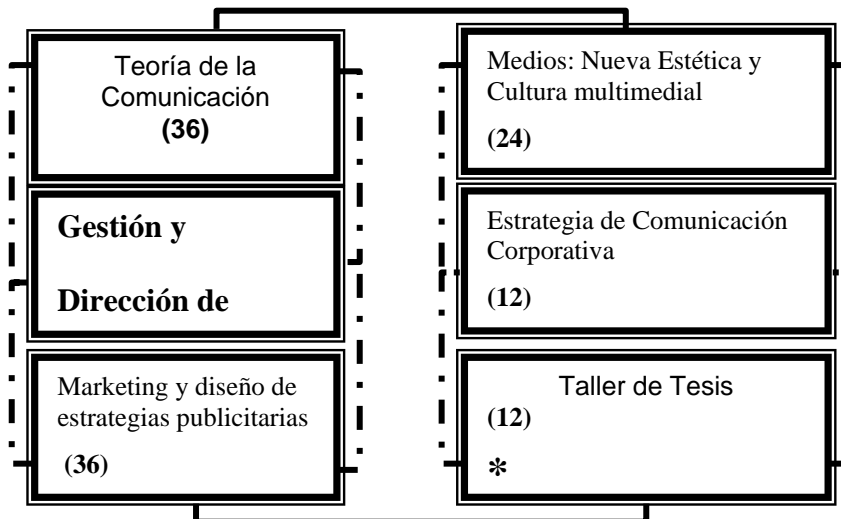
Teoría de la Comunicación
**(36)**

**Gestión y**

**Dirección de**

Marketing y diseño de estrategias publicitarias
**(36)**

Medios: Nueva Estética y Cultura multimedial
**(24)**

Estrategia de Comunicación Corporativa
**(12)**

Taller de Tesis
**(12)**
*